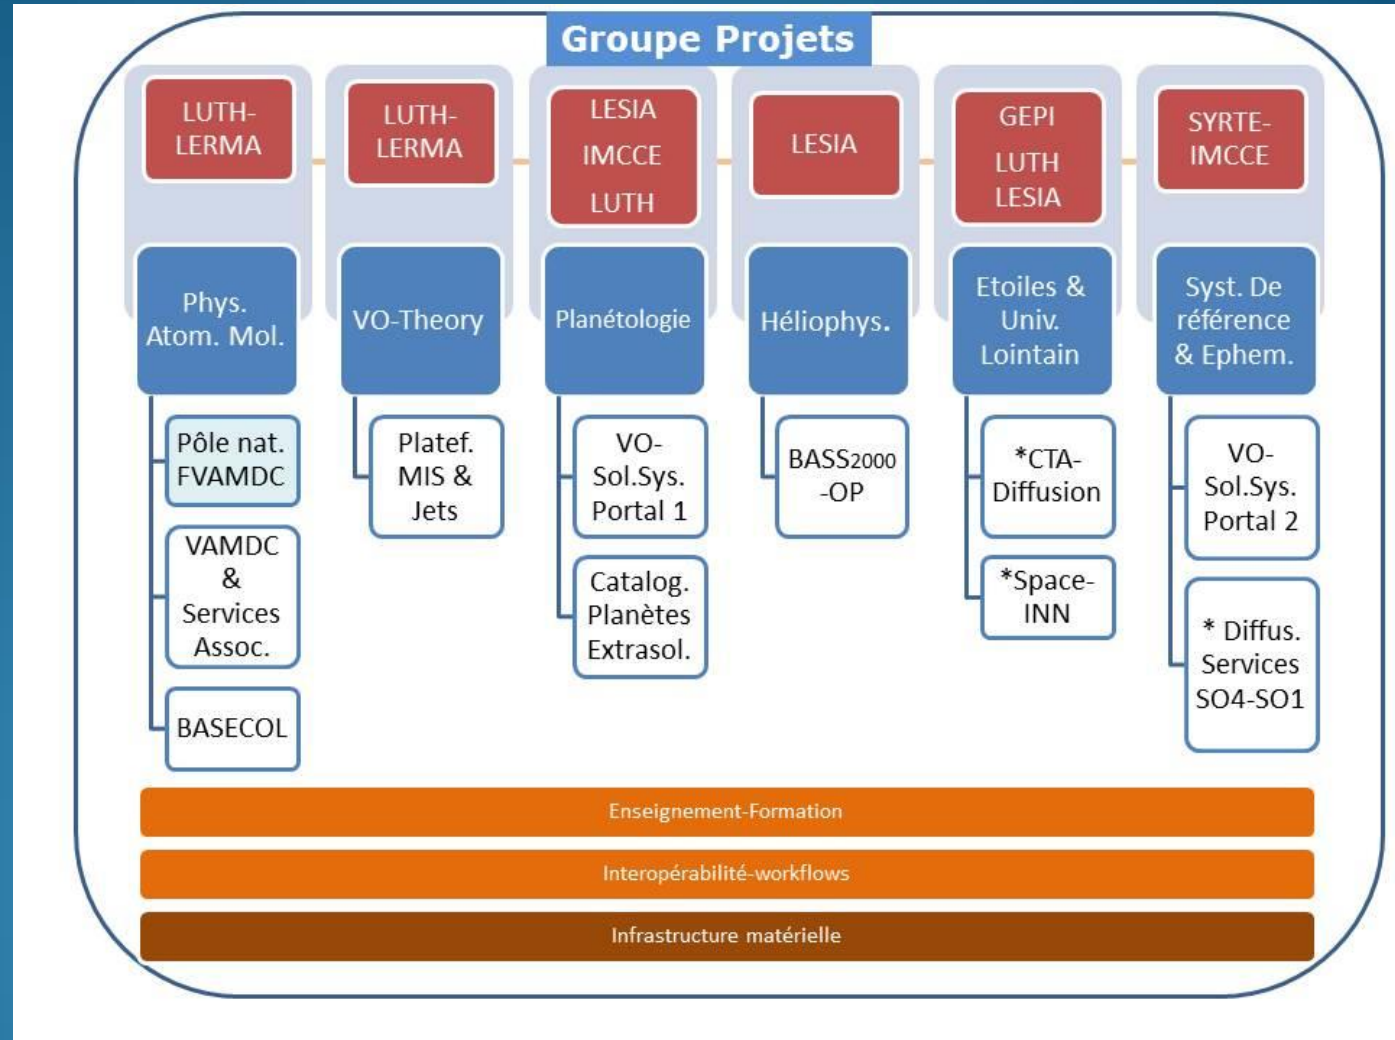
Groupe Projets

LUTH-LERMA

Phys. Atom. Mol.

Pôle nat. FVAMDC

VAMDC & Services Assoc.

BASECOL

LUTH-LERMA

VO-Theory

Platef. MIS & Jets

LESIA IMCCE LUTH

Planétologie

VO-Sol.Sys. Portal 1

Catalog. Planètes Extrasol.

LESIA

Héliophys.

BASS2000-OP

GEPI LUTH LESIA

Etoiles & Univ. Lointain

*CTA-Diffusion

*Space-INN

SYRTE-IMCCE

Syst. De référence & Ephem.

VO-Sol.Sys. Portal 2

* Diffus. Services SO4-SO1

Enseignement-Formation

Interopérabilité-workflows

Infrastructure matérielle